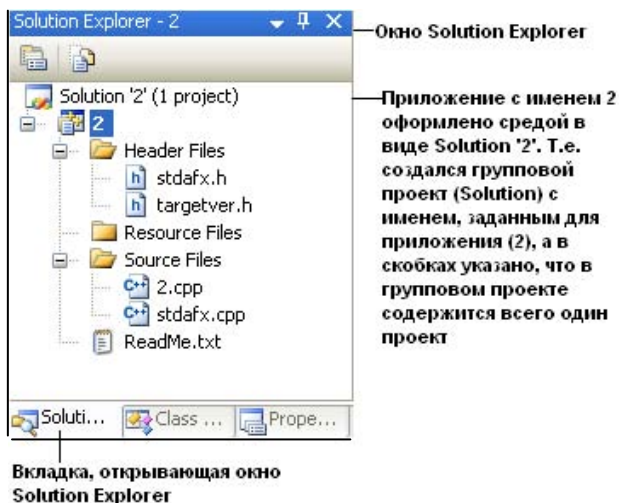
Solution Explorer - 2

Окно Solution Explorer

Solution '2' (1 project)
2
Header Files
stdafx.h
targetver.h
Resource Files
Source Files
2.cpp
stdafx.cpp
ReadMe.txt

Приложение с именем 2 оформлено средой в виде Solution '2'. Т.е. создался групповой проект (Solution) с именем, заданным для приложения (2), а в скобках указано, что в групповом проекте содержится всего один проект

Soluti... Class ... Prope...

Вкладка, открывающая окно Solution Explorer